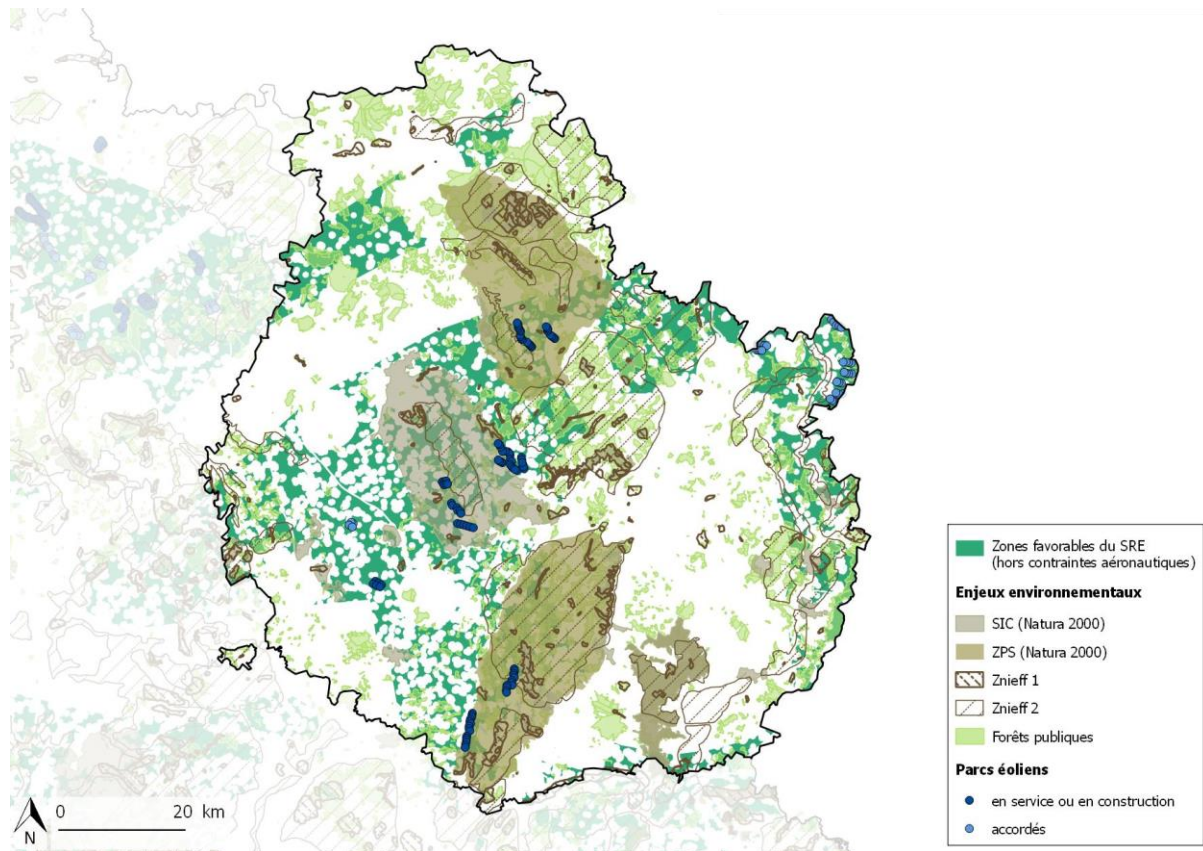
Zones favorables du SRE (hors contraintes aéronautiques)

Enjeux environnementaux

SIC (Natura 2000)

ZPS (Natura 2000)

Znieff 1

Znieff 2

Forêts publiques

Parcs éoliens

en service ou en construction

accordés

N

0

20 km